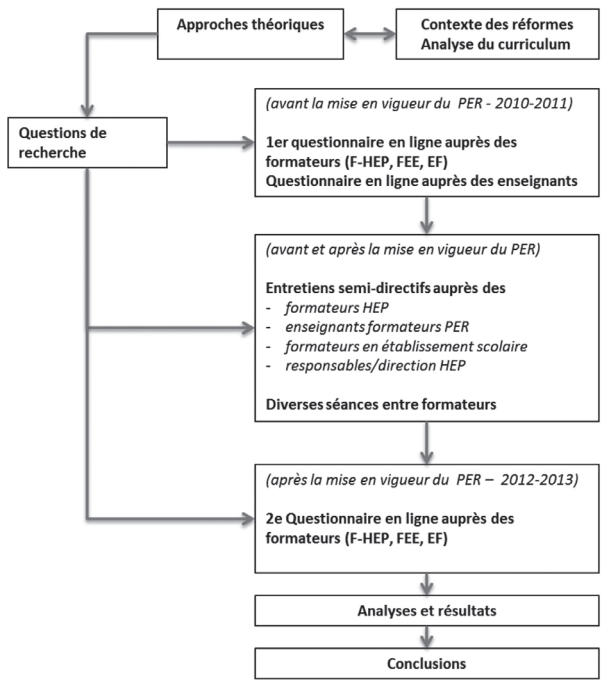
Approches théoriques

Contexte des réformes
Analyse du curriculum

Questions de recherche

(avant la mise en vigueur du PER - 2010-2011)

1er questionnaire en ligne auprès des formateurs (F-HEP, FEE, EF)
Questionnaire en ligne auprès des enseignants

(avant et après la mise en vigueur du PER)

Entretiens semi-directifs auprès des
- formateurs HEP
- enseignants formateurs PER
- formateurs en établissement scolaire
- responsables/direction HEP

Diverses séances entre formateurs

(après la mise en vigueur du PER – 2012-2013)

2e Questionnaire en ligne auprès des formateurs (F-HEP, FEE, EF)

Analyses et résultats

Conclusions